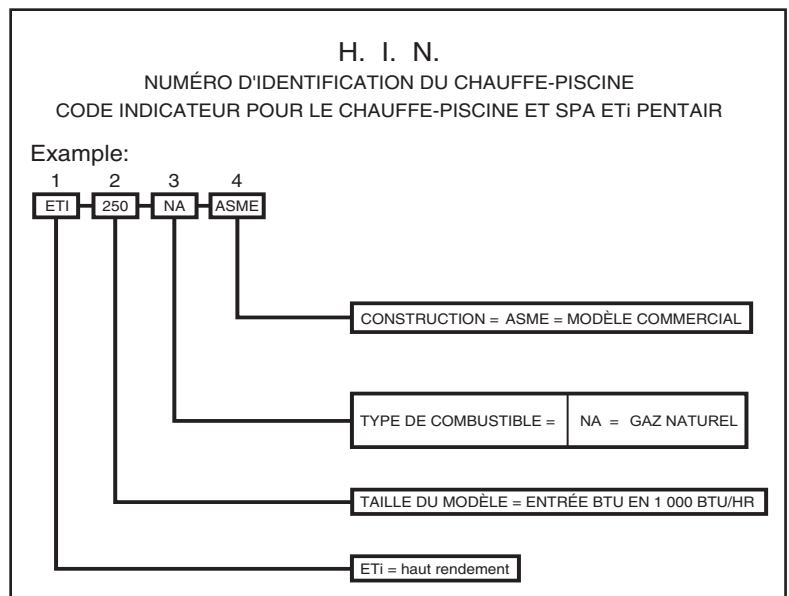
H. I. N.

NUMÉRO D'IDENTIFICATION DU CHAUFFE-PISCINE

CODE INDICATEUR POUR LE CHAUFFE-PISCINE ET SPA ETi PENTAIR

Example:

1 2 3 4

ETI 250 NA ASME

CONSTRUCTION = ASME = MODÈLE COMMERCIAL

TYPE DE COMBUSTIBLE = NA = GAZ NATUREL

TAILLE DU MODÈLE = ENTRÉE BTU EN 1 000 BTU/HR

ETi = haut rendement